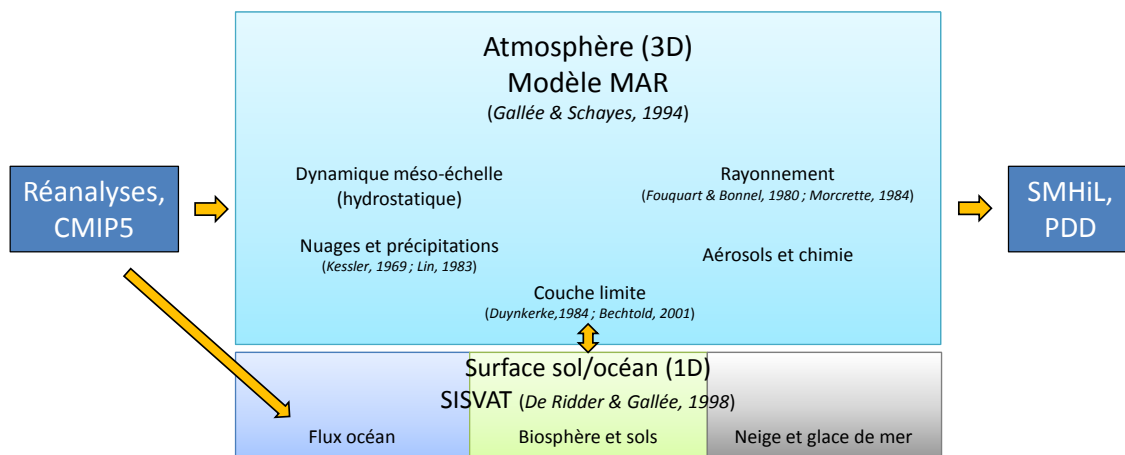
Réanalyses, CMIP5

Atmosphère (3D)
Modèle MAR
(Gallée & Schayes, 1994)

Dynamique méso-échelle (hydrostatique)

Rayonnement
(Fouquart & Bonnel, 1980 ; Morcrette, 1984)

Nuages et précipitations
(Kessler, 1969 ; Lin, 1983)

Aérosols et chimie

Couche limite
(Duynkerke,1984 ; Bechtold, 2001)

SMHiL, PDD

Surface sol/océan (1D)
SISVAT (De Ridder & Gallée, 1998)

Flux océan

Biosphère et sols

Neige et glace de mer